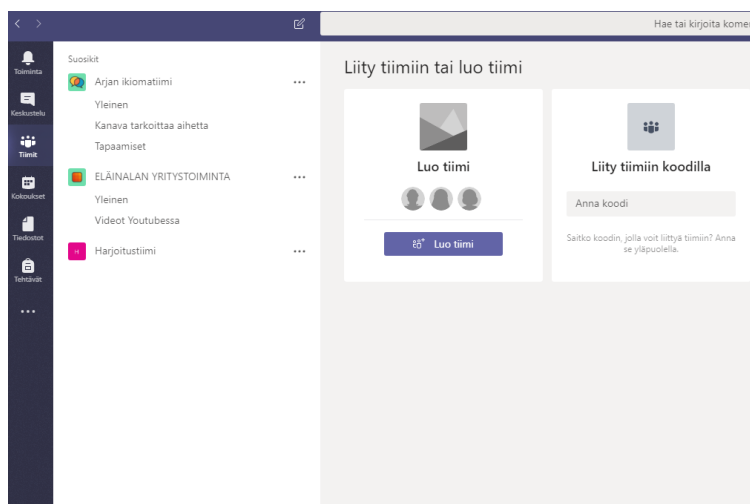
Hae tai kirjoita komen

Toiminta
Keskustelu
Tiimit
Kokoukset
Tiedostot
Tehtävät
...

Suosikit
Arjan ikiomatiimi ...
Yleinen
Kanava tarkoittaa aihetta
Tapaamiset
ELÄINALAN YRITYSTOIMINTA ...
Yleinen
Videot Youtubessa
H Harjoitustiimi ...

Liity tiimiin tai luo tiimi

Luo tiimi
Luo tiimi

Liity tiimiin koodilla
Anna koodi
Saitko koodin, jolla voit liittyä tiimiin? Anna se yläpuolella.